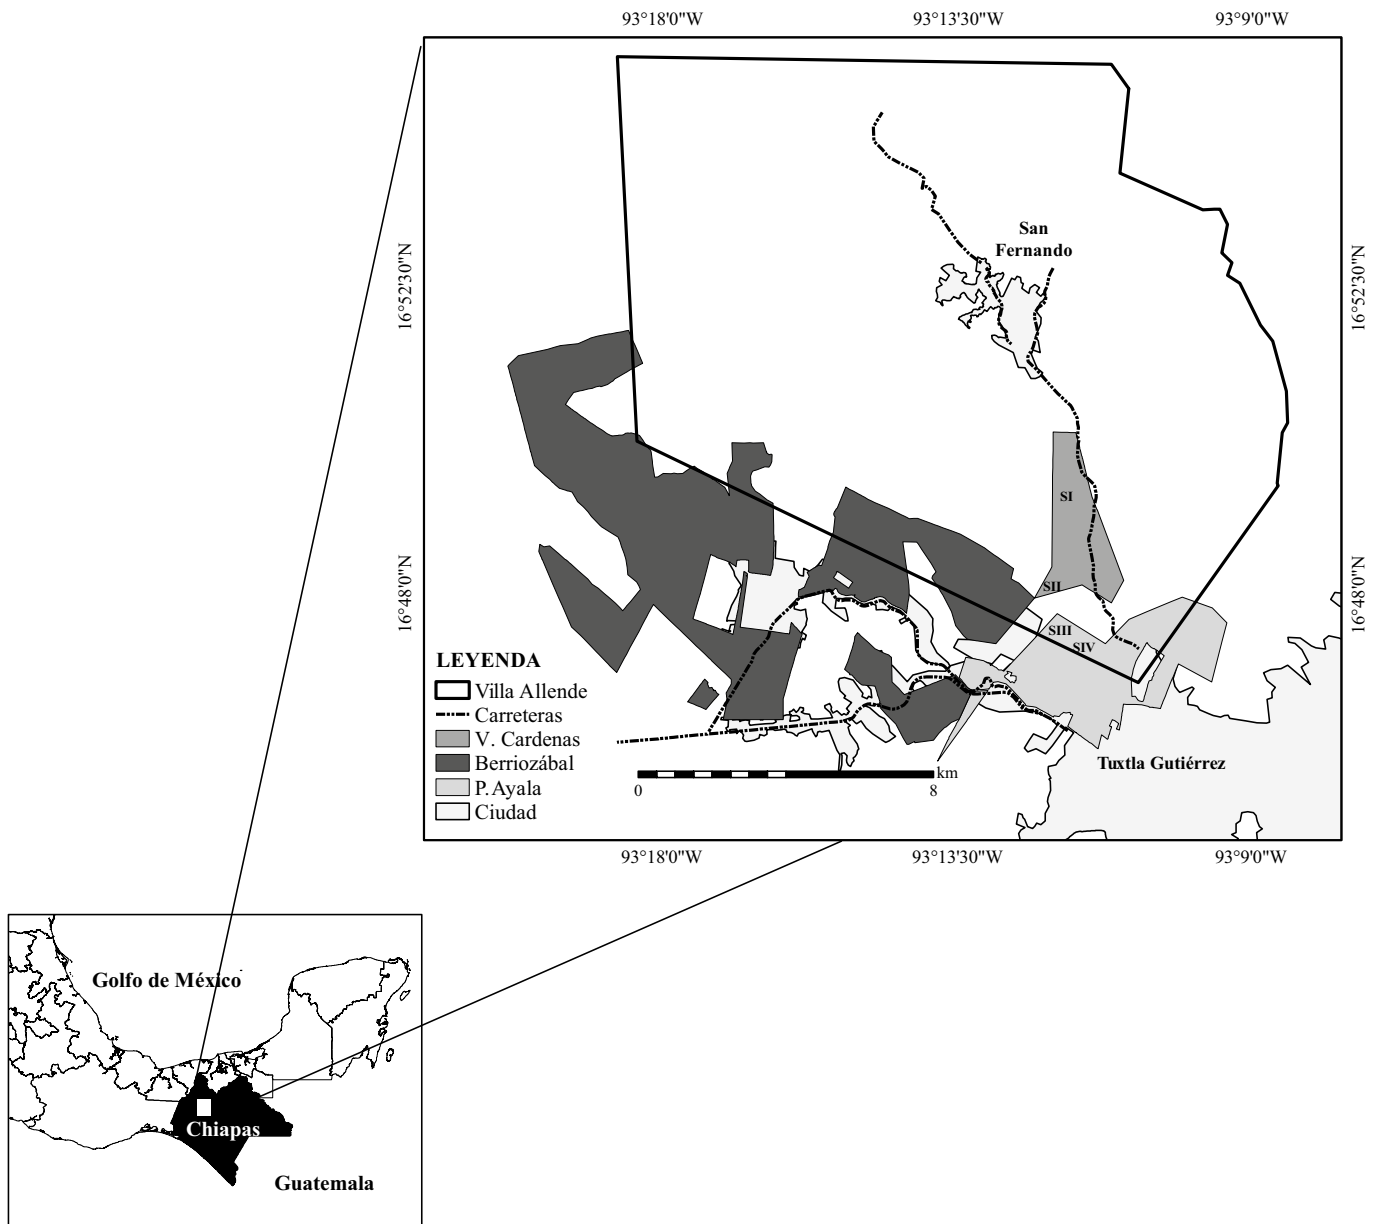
93°18'0"W
93°13'30"W
93°9'0"W

16°52'30"N
16°48'0"N

16°52'30"N
16°48'0"N

San Fernando

SI
SII
SIII
SIV

LEYENDA
Villa Allende
Carreteras
V. Cardenas
Berriozábal
P. Ayala
Ciudad

0
8
km

Tuxtla Gutiérrez

93°18'0"W
93°13'30"W
93°9'0"W

Golfo de México
Chiapas
Guatemala